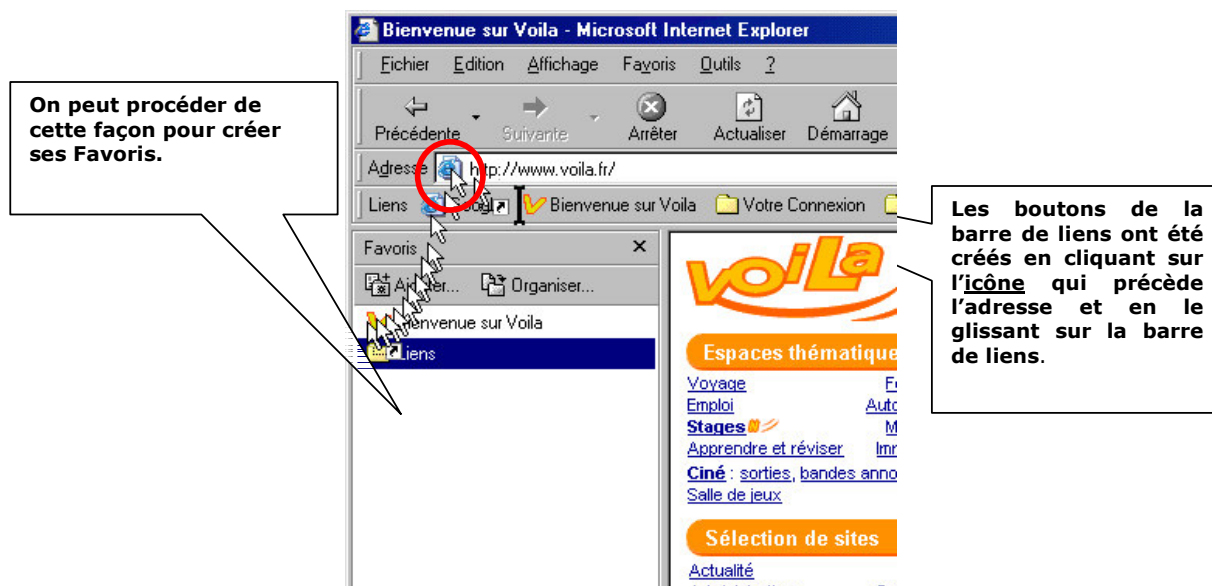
On peut procéder de cette façon pour créer ses Favoris.

Bienvenue sur Voila - Microsoft Internet Explorer

Fichier Edition Affichage Favoris Outils ?

Précédente Suivante Arrêter Actualiser Démarrage

Adresse http://www.voila.fr/

Liens Goog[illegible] Bienvenue sur Voila Votre Connexion

Favoris ×

Ajouter... Organiser...

Bienvenue sur Voila

Liens

voila

Espaces thématique

Voyage F

Emploi Auto

Stages M

Apprendre et réviser Imm

Ciné : sorties, bandes anno

Salle de jeux

Sélection de sites

Actualité

Les boutons de la barre de liens ont été créés en cliquant sur l'icône qui précède l'adresse et en le glissant sur la barre de liens.